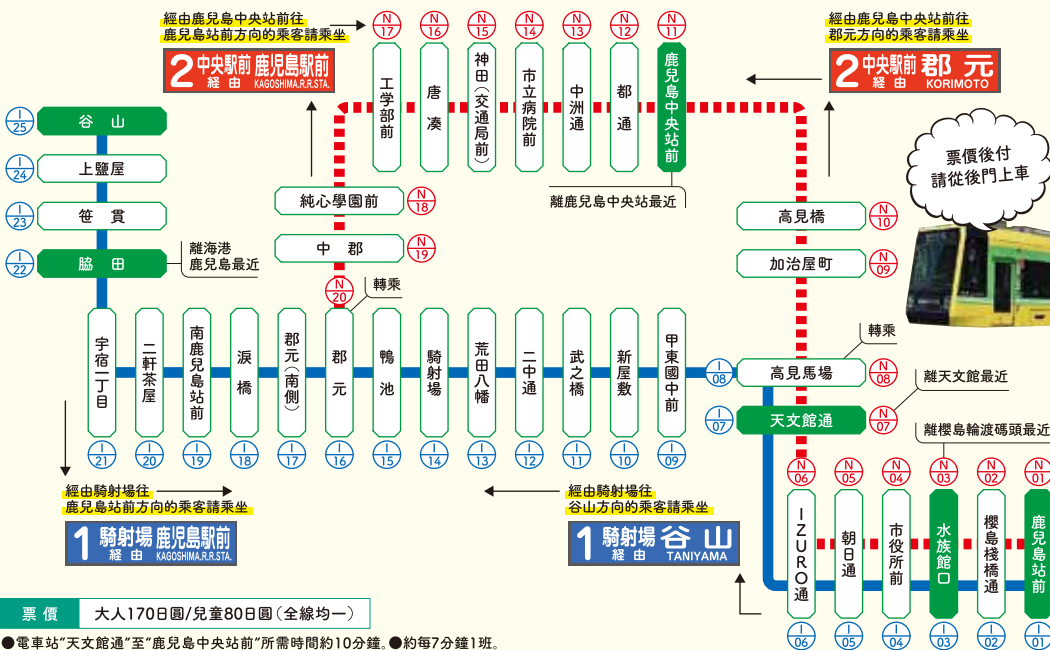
經由鹿兒島中央站前往
鹿兒島站前方向的乘客請乘坐

2 中央駅前 鹿児島駅前
経由 KAGOSHIMA.R.R.STA.

N 17 工學部前
N 16 唐湊
N 15 神田(交通局前)
N 14 市立病院前
N 13 中洲通
N 12 都通
N 11 鹿兒島中央站前

離鹿兒島中央站最近

經由鹿兒島中央站前往
郡元方向的乘客請乘坐

2 中央駅前 郡元
経由 KORIMOTO

票價後付
請從後門上車

I 25 谷山
I 24 上鹽屋
I 23 笹貫
I 22 脇田

離海港
鹿兒島最近

N 18 純心學園前
N 19 中郡
N 20
轉乘

N 10 高見橋
N 09 加治屋町

宇宿一丁目 I 21
二軒茶屋 I 20
南鹿兒島站前 I 19
涙橋 I 18
郡元(南側) I 17
郡元 I 16
鴨池 I 15
騎射場 I 14
荒田八幡 I 13
二中通 I 12
武之橋 I 11
新屋數 I 10
甲東國中前 I 09

轉乘
I 08 高見馬場 N 08
離天文館最近
I 07 天文館通 N 07
離櫻島輪渡碼頭最近

經由騎射場往
鹿兒島站前方向的乘客請乘坐

1 騎射場 鹿児島駅前
経由 KAGOSHIMA.R.R.STA.

經由騎射場往
谷山方向的乘客請乘坐

1 騎射場 谷山
経由 TANIYAMA

N 06 IZURO通 I 06
N 05 朝日通 I 05
N 04 市役所前 I 04
N 03 水族館口 I 03
N 02 櫻島棧橋通 I 02
N 01 鹿兒島站前 I 01

票價 大人170日圓/兒童80日圓(全線均一)
●電車站"天文館通"至"鹿兒島中央站前"所需時間約10分鐘。●約每7分鐘1班。